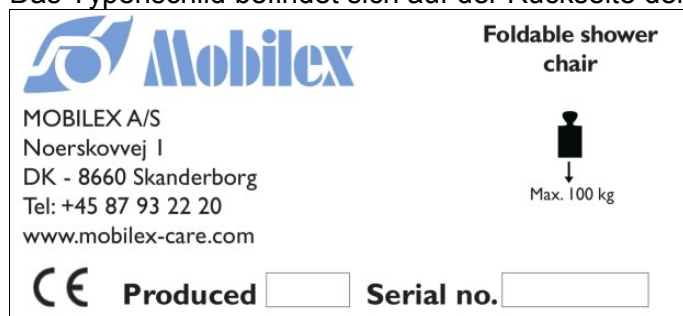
Das Typenschild befindet sich auf der Rückseite der

Mobilex

Foldable shower chair

MOBILEX A/S
Noerskovvej 1
DK - 8660 Skanderborg
Tel: +45 87 93 22 20
www.mobilex-care.com

Max. 100 kg

CE Produced Serial no.